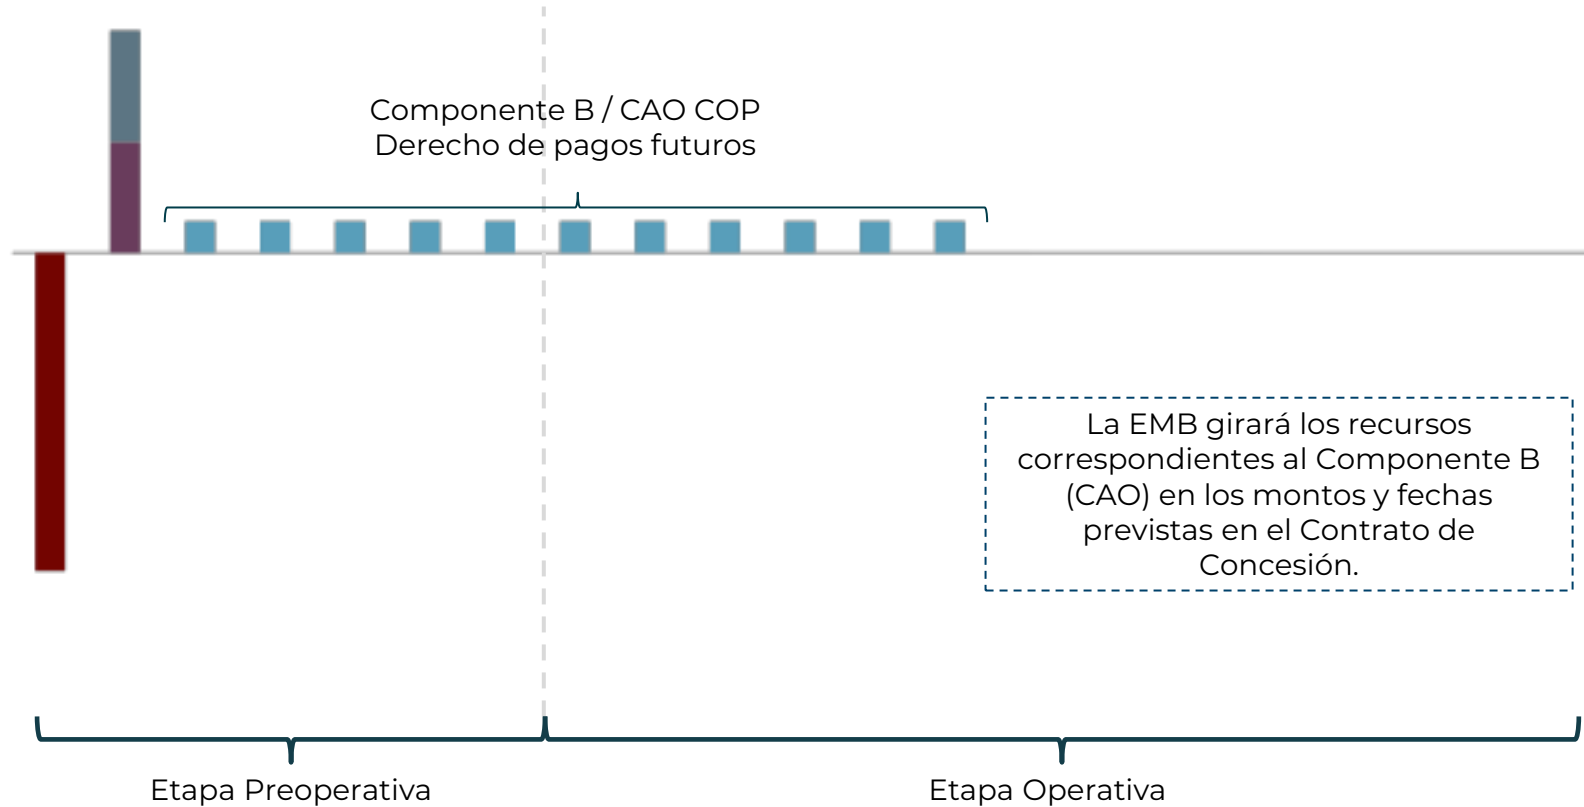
Componente B / CAO COP
Derecho de pagos futuros

La EMB girará los recursos correspondientes al Componente B (CAO) en los montos y fechas previstas en el Contrato de Concesión.

Etapa Preoperativa

Etapa Operativa